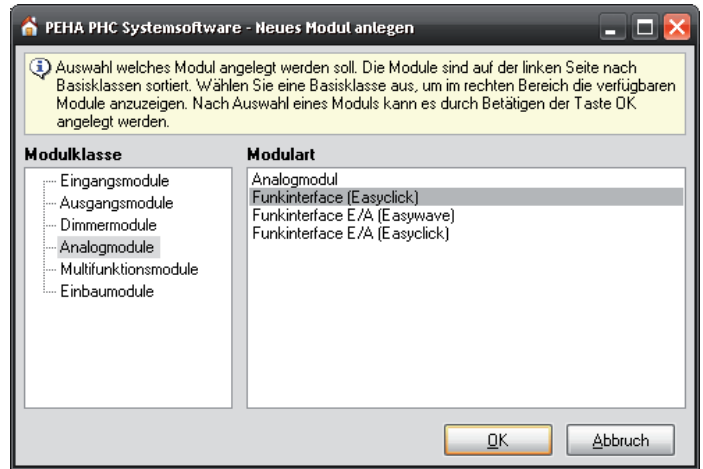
PEHA PHC Systemsoftware - Neues Modul anlegen

Auswahl welches Modul angelegt werden soll. Die Module sind auf der linken Seite nach Basisklassen sortiert. Wählen Sie eine Basisklasse aus, um im rechten Bereich die verfügbaren Module anzuzeigen. Nach Auswahl eines Moduls kann es durch Betätigen der Taste OK angelegt werden.

Modulklasse

Eingangsmodule
Ausgangsmodule
Dimmermodule
Analogmodule
Multifunktionsmodule
Einbaumodule

Modulart

Analogmodul
Funkinterface (Easyclick)
Funkinterface E/A (Easywave)
Funkinterface E/A (Easyclick)

OK
Abbruch